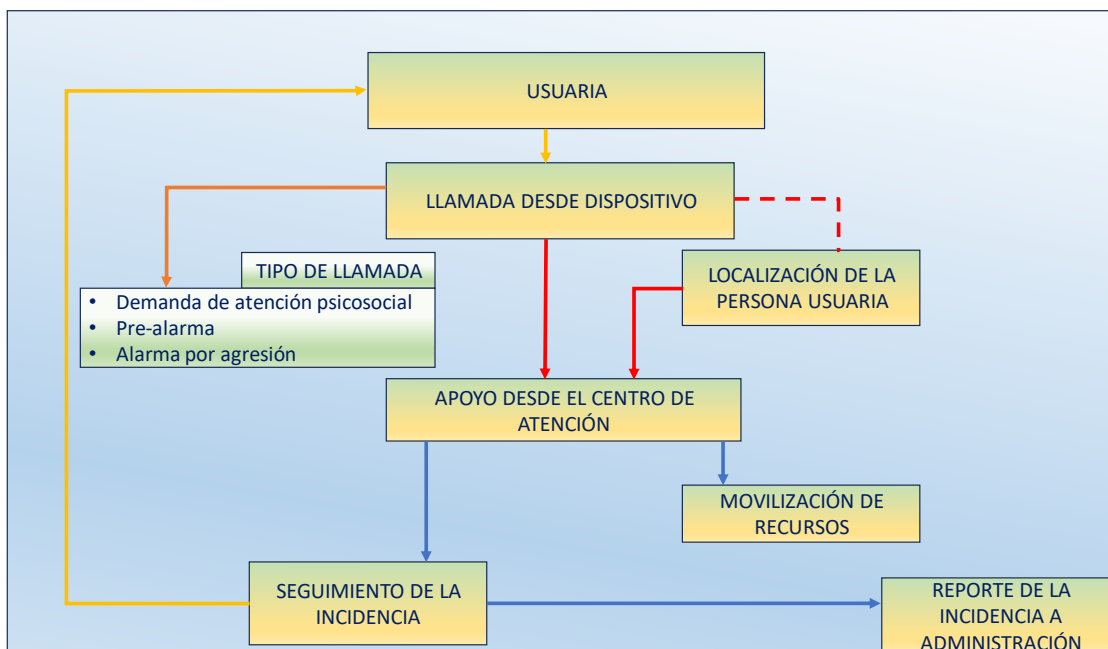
USUARIA

LLAMADA DESDE DISPOSITIVO

TIPO DE LLAMADA

- Demanda de atención psicosocial
- Pre-alarma
- Alarma por agresión

LOCALIZACIÓN DE LA PERSONA USUARIA

APOYO DESDE EL CENTRO DE ATENCIÓN

MOVILIZACIÓN DE RECURSOS

SEGUIMIENTO DE LA INCIDENCIA

REPORTE DE LA INCIDENCIA A ADMINISTRACIÓN